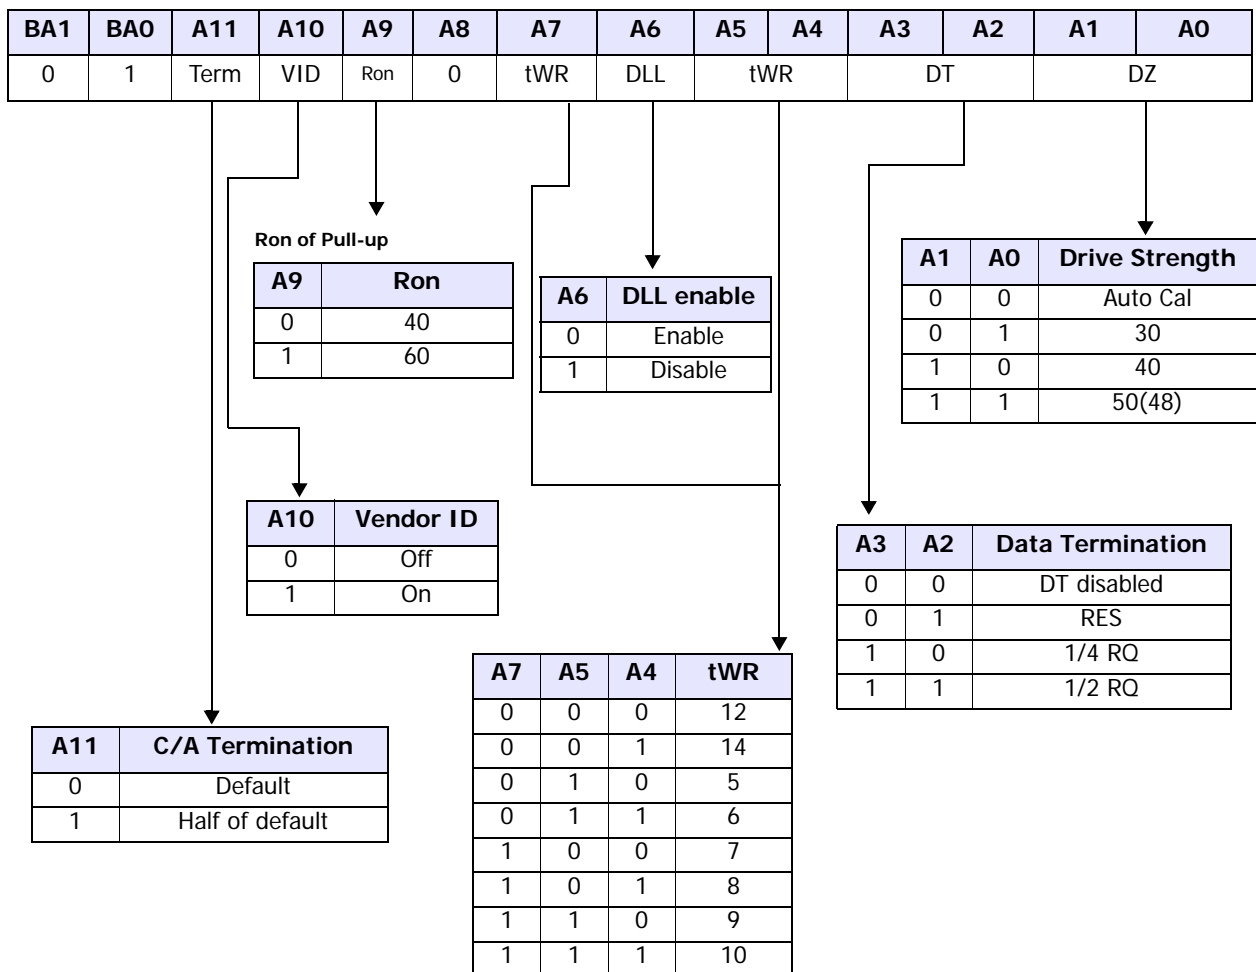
| BA1 | BA0 | A11 | A10 | A9 | A8 | A7 | A6 | A5 | A4 | A3 | A2 | A1 | A0 |
|---|---|---|---|---|---|---|---|---|---|---|---|---|---|
| 0 | 1 | Term | VID | Ron | 0 | tWR | DLL | tWR | | DT | | DZ | |

Ron of Pull-up

| A9 | Ron |
|---|---|
| 0 | 40 |
| 1 | 60 |

| A6 | DLL enable |
|---|---|
| 0 | Enable |
| 1 | Disable |

| A1 | A0 | Drive Strength |
|---|---|---|
| 0 | 0 | Auto Cal |
| 0 | 1 | 30 |
| 1 | 0 | 40 |
| 1 | 1 | 50(48) |

| A10 | Vendor ID |
|---|---|
| 0 | Off |
| 1 | On |

| A3 | A2 | Data Termination |
|---|---|---|
| 0 | 0 | DT disabled |
| 0 | 1 | RES |
| 1 | 0 | 1/4 RQ |
| 1 | 1 | 1/2 RQ |

| A7 | A5 | A4 | tWR |
|---|---|---|---|
| 0 | 0 | 0 | 12 |
| 0 | 0 | 1 | 14 |
| 0 | 1 | 0 | 5 |
| 0 | 1 | 1 | 6 |
| 1 | 0 | 0 | 7 |
| 1 | 0 | 1 | 8 |
| 1 | 1 | 0 | 9 |
| 1 | 1 | 1 | 10 |

| A11 | C/A Termination |
|---|---|
| 0 | Default |
| 1 | Half of default |